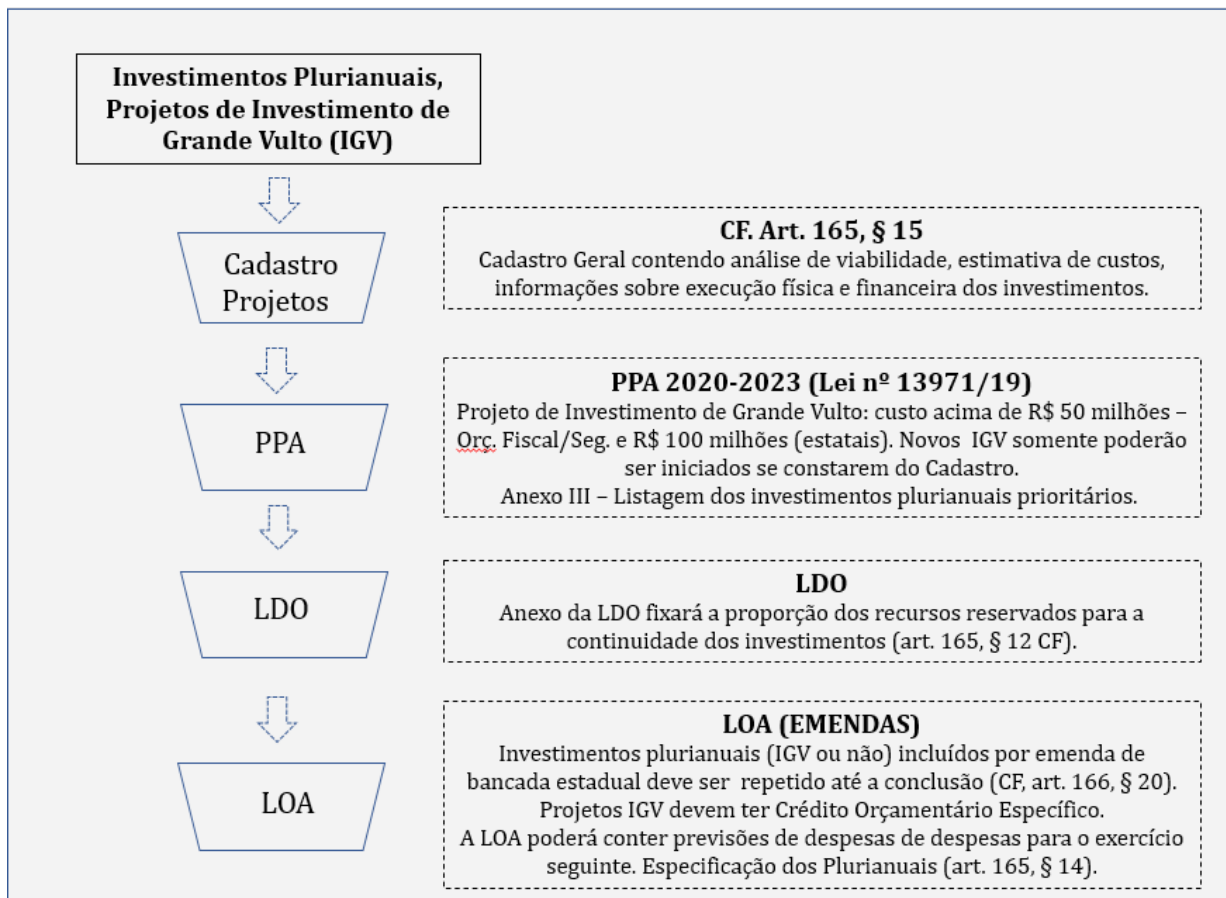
Investimentos Plurianuais, Projetos de Investimento de Grande Vulto (IGV)

Cadastro Projetos

CF. Art. 165, § 15
Cadastro Geral contendo análise de viabilidade, estimativa de custos, informações sobre execução física e financeira dos investimentos.

PPA

PPA 2020-2023 (Lei nº 13971/19)
Projeto de Investimento de Grande Vulto: custo acima de R$ 50 milhões – Orç. Fiscal/Seg. e R$ 100 milhões (estatais). Novos IGV somente poderão ser iniciados se constarem do Cadastro.
Anexo III – Listagem dos investimentos plurianuais prioritários.

LDO

LDO
Anexo da LDO fixará a proporção dos recursos reservados para a continuidade dos investimentos (art. 165, § 12 CF).

LOA

LOA (EMENDAS)
Investimentos plurianuais (IGV ou não) incluídos por emenda de bancada estadual deve ser repetido até a conclusão (CF, art. 166, § 20).
Projetos IGV devem ter Crédito Orçamentário Específico.
A LOA poderá conter previsões de despesas de despesas para o exercício seguinte. Especificação dos Plurianuais (art. 165, § 14).